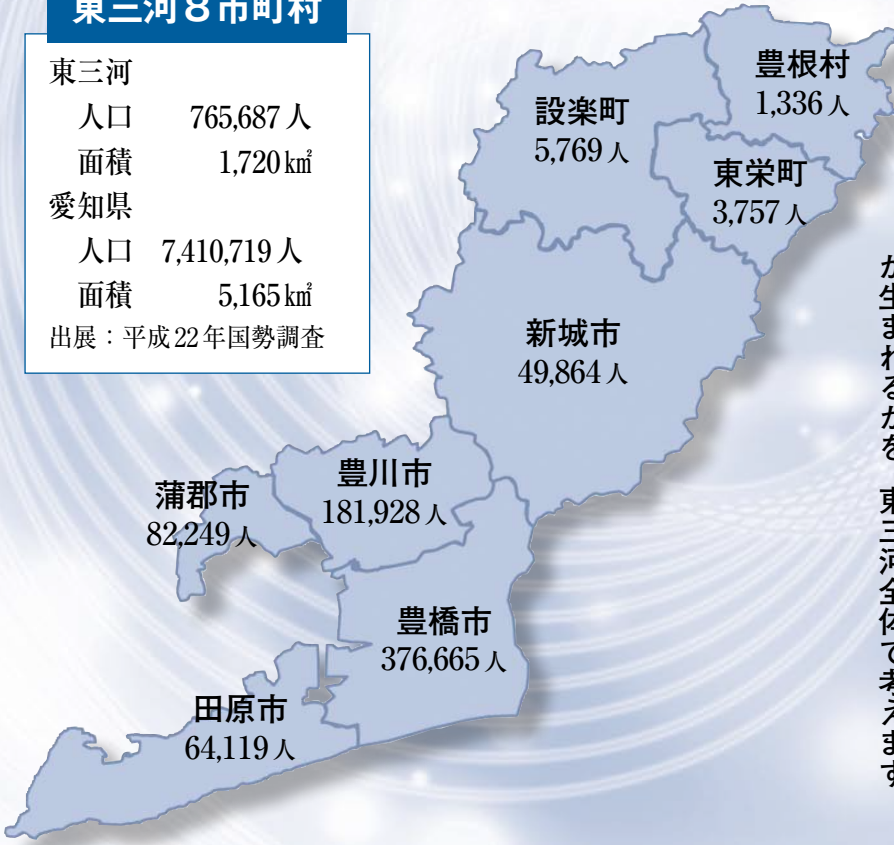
東三河８市町村

東三河
人口　765,687人
面積　1,720㎢
愛知県
人口　7,410,719人
面積　5,165㎢
出展：平成22年国勢調査

豊根村
1,336人

設楽町
5,769人

東栄町
3,757人

新城市
49,864人

蒲郡市
82,249人

豊川市
181,928人

豊橋市
376,665人

田原市
64,119人

が生まれるかを

東三河全体で考えます